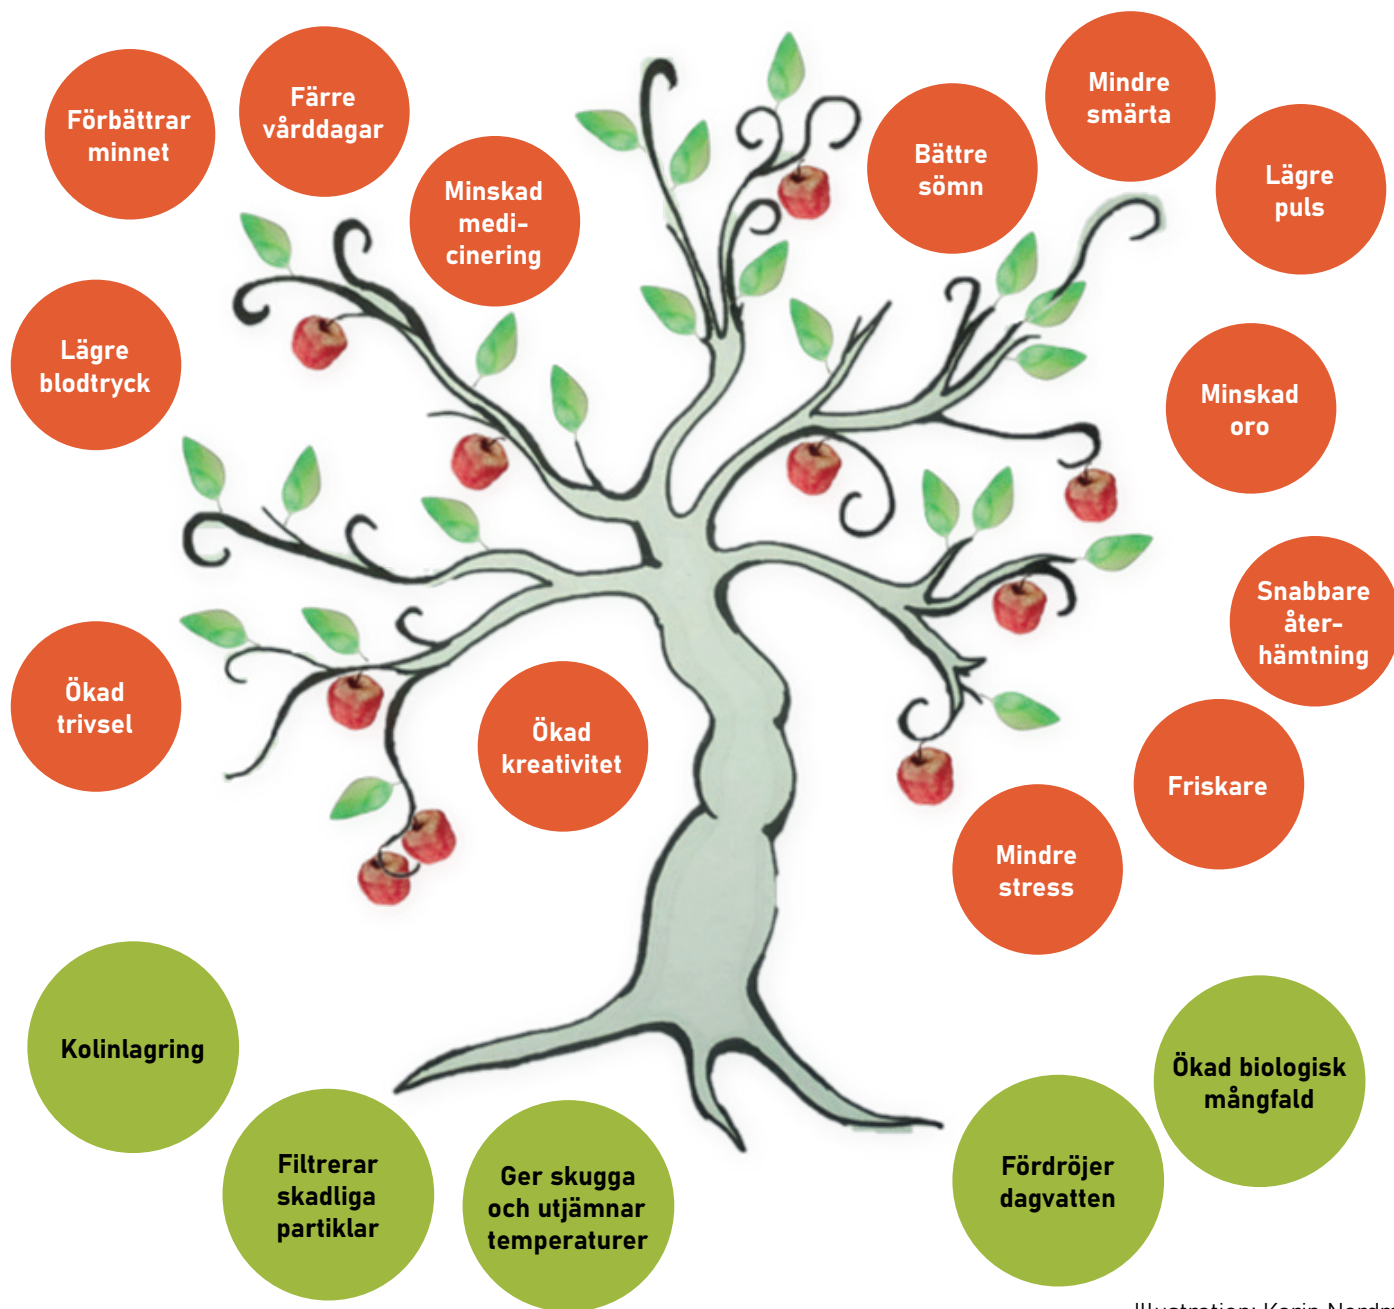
Förbättrar minnet

Färre vårddagar

Minskad medicinering

Bättre sömn

Mindre smärta

Lägre puls

Lägre blodtryck

Minskad oro

Snabbare återhämtning

Ökad trivsel

Ökad kreativitet

Friskare

Mindre stress

Kolinlagring

Filtrerar skadliga partiklar

Ger skugga och utjämnar temperaturer

Fördröjer dagvatten

Ökad biologisk mångfald

Illustration: Karin Nordm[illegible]